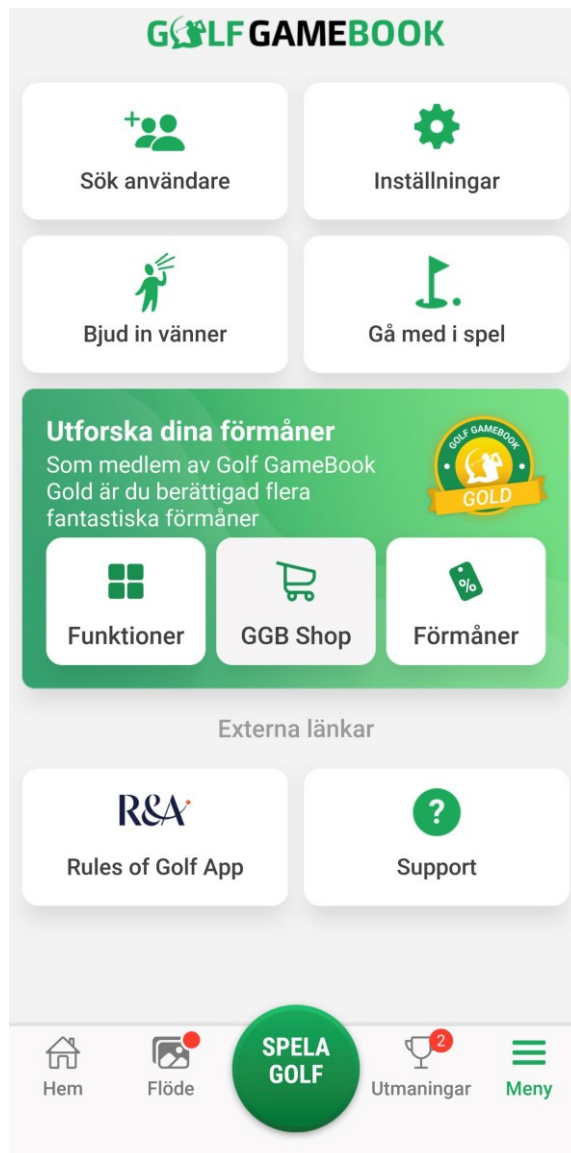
GOLF GAMEBOOK

Sök användare

Inställningar

Bjud in vänner

Gå med i spel

Utforska dina förmåner
Som medlem av Golf GameBook Gold är du berättigad flera fantastiska förmåner

GOLF GAMEBOOK
GOLD

Funktioner

GGB Shop

%

Förmåner

Externa länkar

R&A

Rules of Golf App

?

Support

Hem

Flöde

SPELA GOLF

2

Utmaningar

Meny